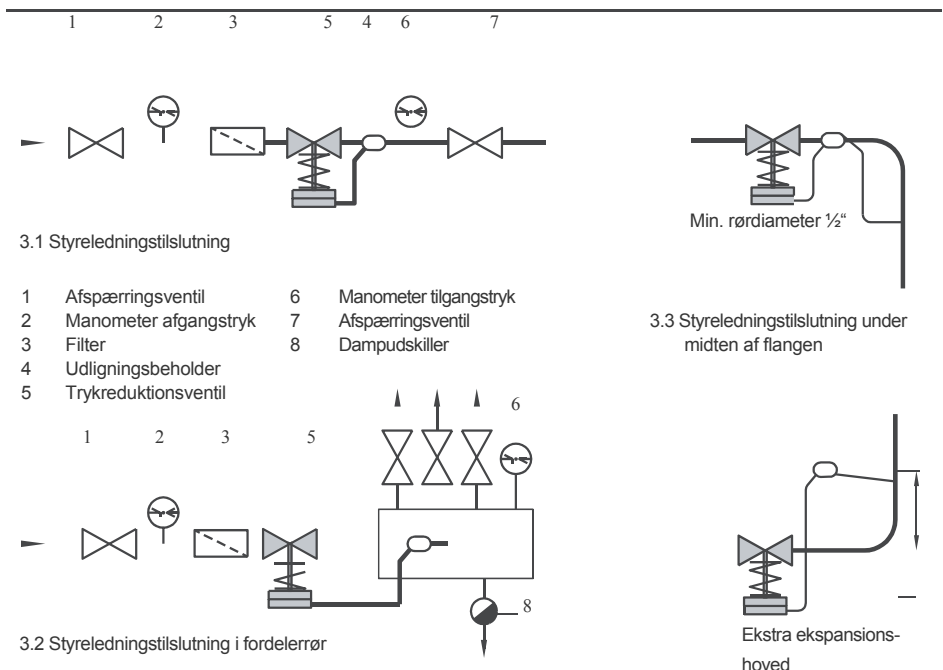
1 2 3 5 4 6 7

3.1 Styreledningstilslutning

Min. rørdiameter ½"

| | | | |
|---|---|---|---|
| 1 | Afspærringsventil | 6 | Manometer tilgangstryk |
| 2 | Manometer afgangstryk | 7 | Afspærringsventil |
| 3 | Filter | 8 | Dampudskiller |
| 4 | Udligningsbeholder | | |
| 5 | Trykreduktionsventil | | |

3.3 Styreledningstilslutning under midten af flangen

1 2 3 5 6

8

3.2 Styreledningstilslutning i fordelerrør

Ekstra ekspansionshoved